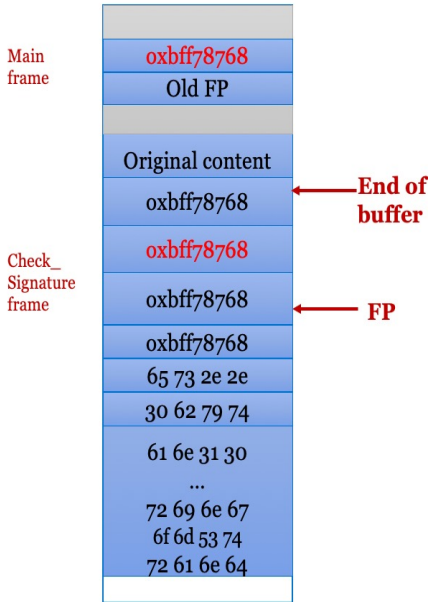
Main frame

oxbff78768

Old FP

Original content

oxbff78768

End of buffer

Check\_ Signature frame

oxbff78768

oxbff78768

FP

oxbff78768

65 73 2e 2e

30 62 79 74

61 6e 31 30
...
72 69 6e 67
6f 6d 53 74
72 61 6e 64